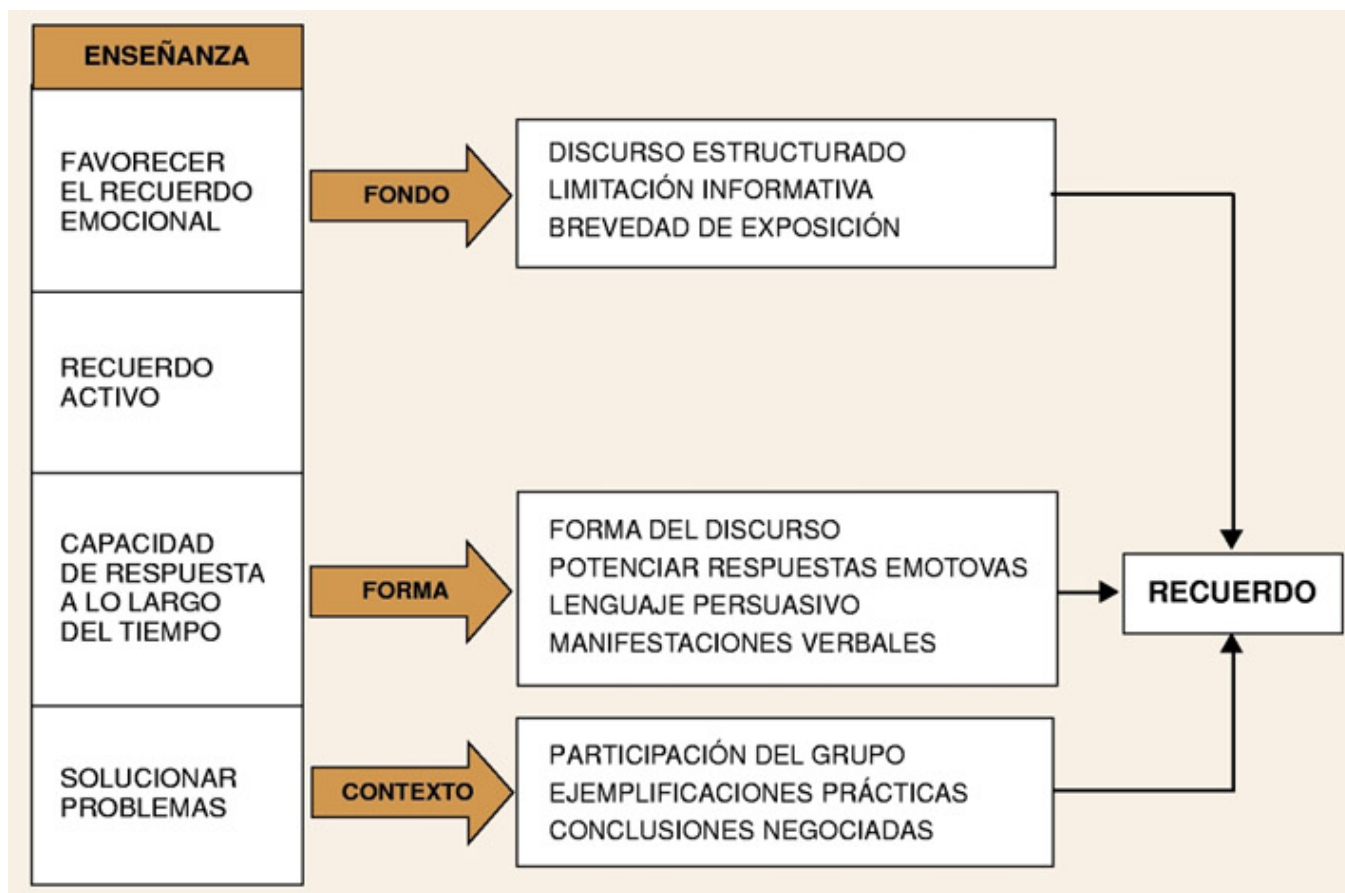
ENSEÑANZA

FAVORECER EL RECUERDO EMOCIONAL

RECUERDO ACTIVO

CAPACIDAD DE RESPUESTA A LO LARGO DEL TIEMPO

SOLUCIONAR PROBLEMAS

FONDO

DISCURSO ESTRUCTURADO
LIMITACIÓN INFORMATIVA
BREVEDAD DE EXPOSICIÓN

FORMA

FORMA DEL DISCURSO
POTENCIAR RESPUESTAS EMOTOVAS
LENGUAJE PERSUASIVO
MANIFESTACIONES VERBALES

CONTEXTO

PARTICIPACIÓN DEL GRUPO
EJEMPLIFICACIONES PRÁCTICAS
CONCLUSIONES NEGOCIADAS

RECUERDO